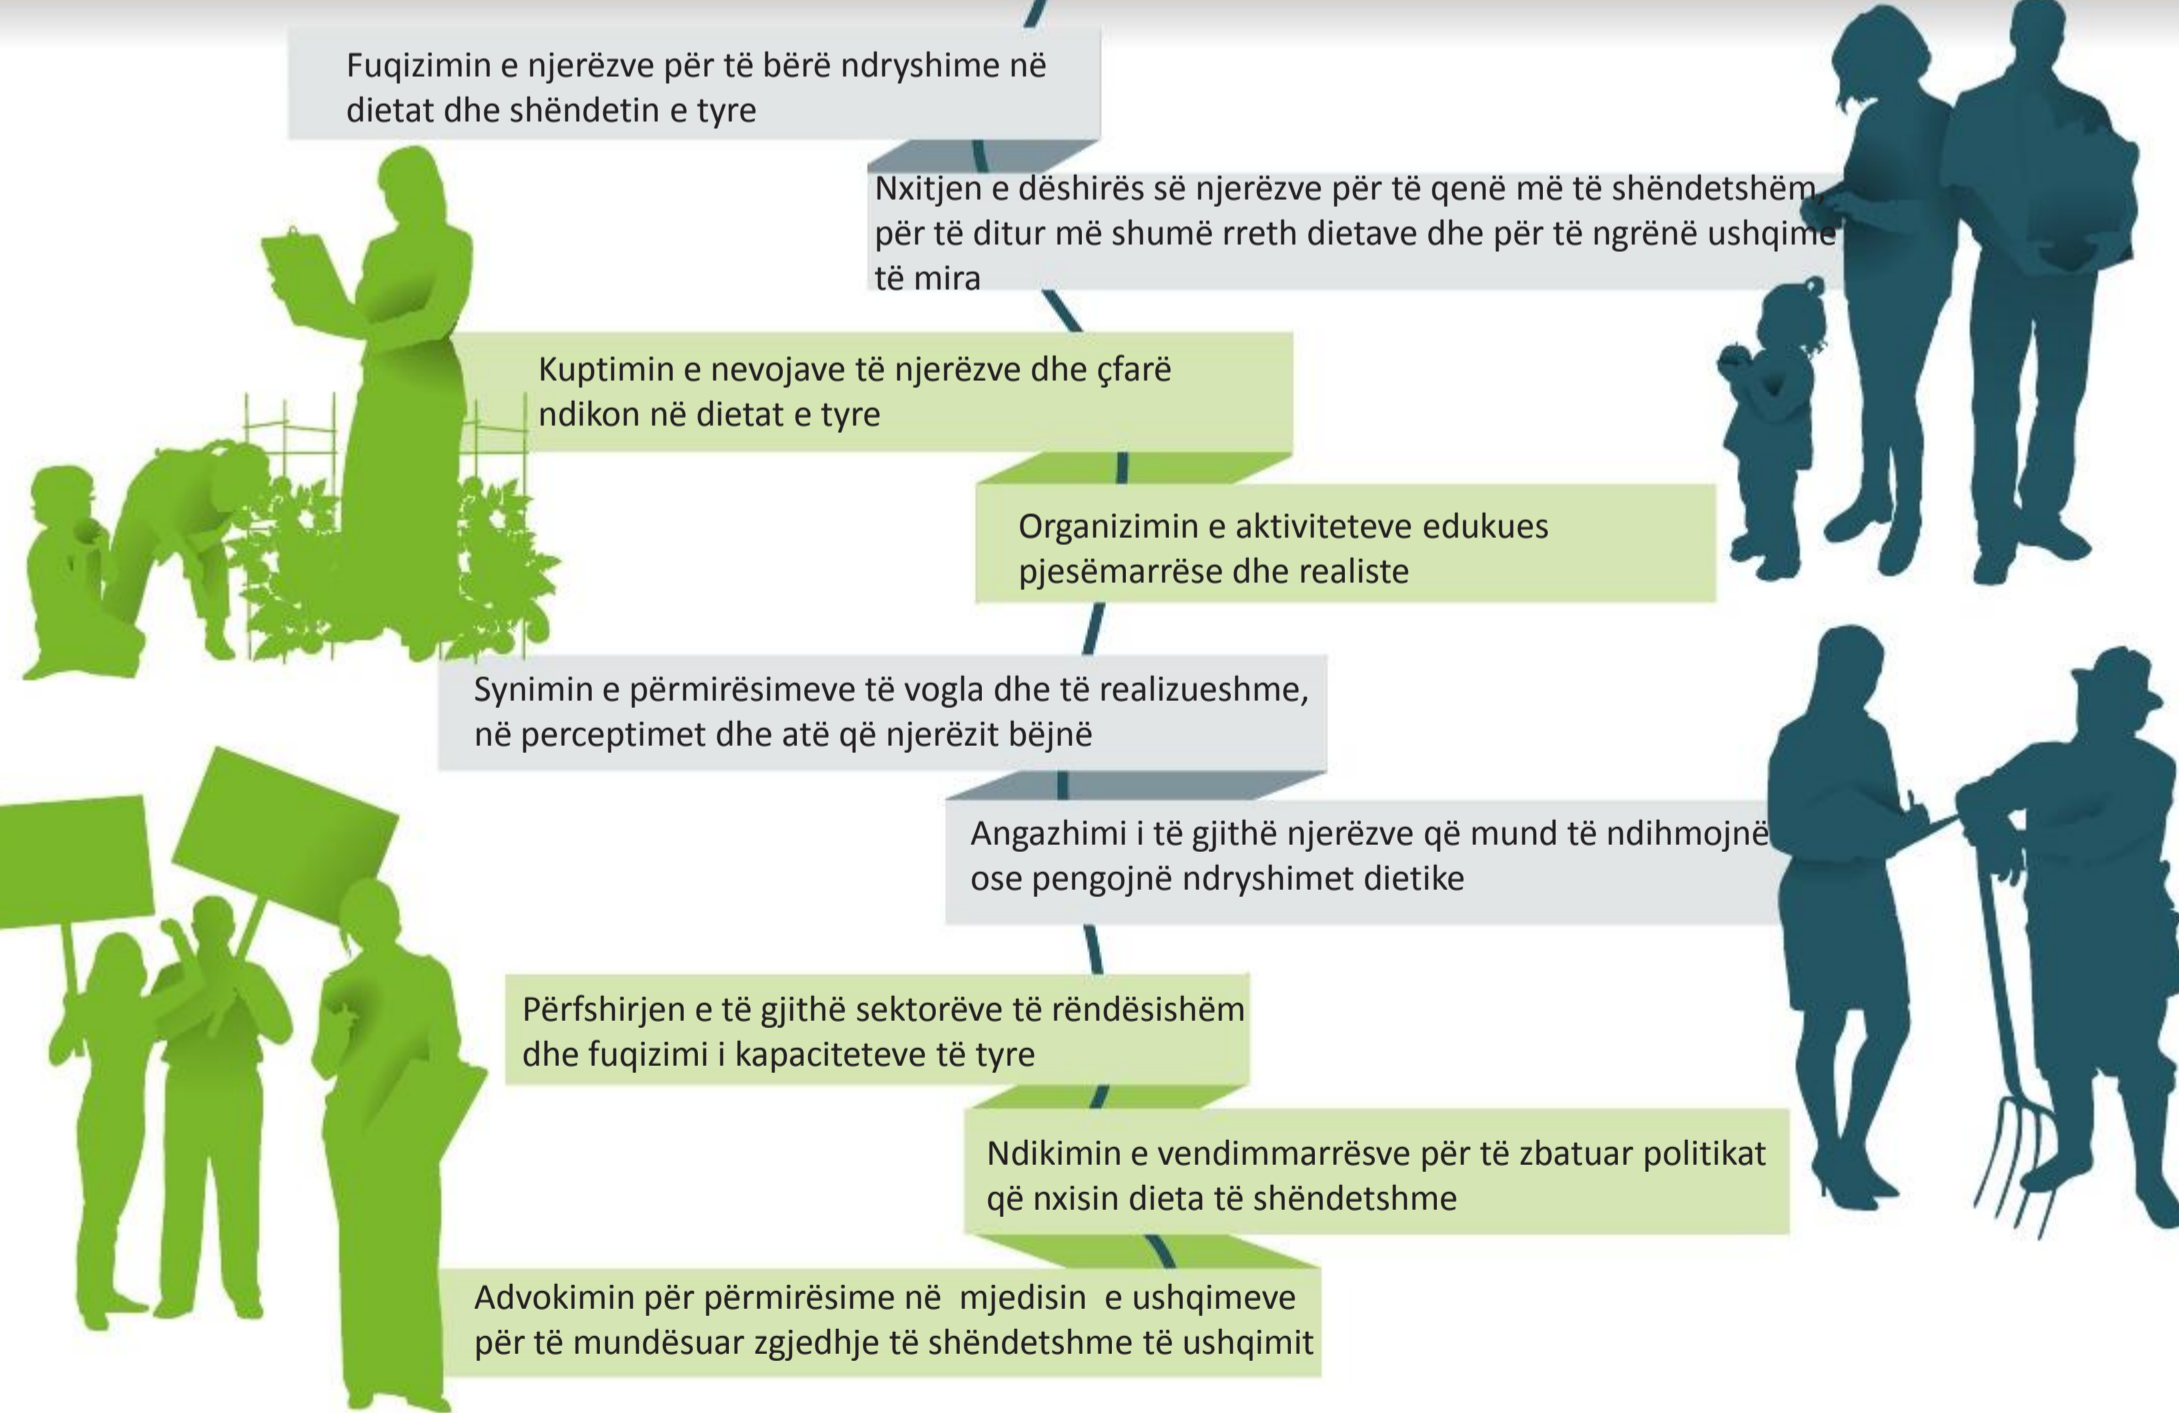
Fuqizimin e njerëzve për të bërë ndryshime në dietat dhe shëndetin e tyre

Nxitjen e dëshirës së njerëzve për të qenë më të shëndetshëm për të ditur më shumë rreth dietave dhe për të ngrënë ushqime të mira

Kuptimin e nevojave të njerëzve dhe çfarë ndikon në dietat e tyre

Organizimin e aktiviteteve edukues pjesëmarrëse dhe realiste

Synimin e përmirësimeve të vogla dhe të realizueshme, në perceptimet dhe atë që njerëzit bëjnë

Angazhimi i të gjithë njerëzve që mund të ndihmojnë ose pengojnë ndryshimet dietike

Përfshirjen e të gjithë sektorëve të rëndësishëm dhe fuqizimi i kapaciteteve të tyre

Ndikimin e vendimmarrësve për të zbatuar politikat që nxisin dieta të shëndetshme

Advokimin për përmirësime në mjedisin e ushqimeve për të mundësuar zgjedhje të shëndetshme të ushqimit